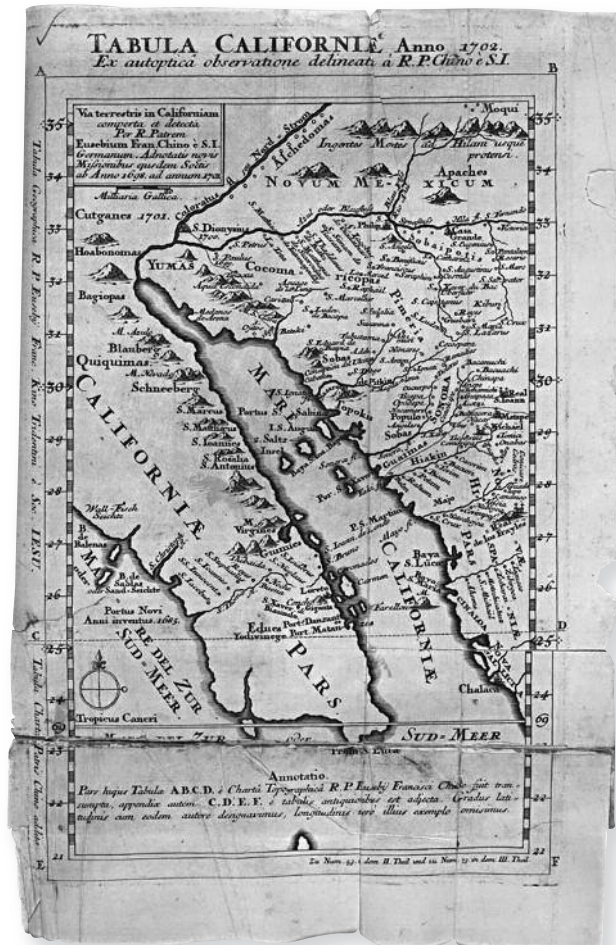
TABULA CALIFORNIÆ Anno 1702.
Ex autoptica observatione delineata à R.P. Chino è S.I.

A B

Via terrestris in Californiam comperta et detecta Per R. Patrem Eusebium Fran. Chino è S.I. Germanum. Adnotatis novis Missionibus quorum Solus ab Anno 1698. ad annum 1701.

Millaria Gallica

Moqui
Ingentes Montes ad Hilam usque protensi
Apaches
NOVUM MEXICUM
Alchedoma
Colorados
Cutganes 1701.
S. Dionysius 1700.
Hoabonomas
YUMAS
Cocoma
Bagiopas
Blauberg
Quiquimas
CALIFORNIÆ
Schneeberg
S. Marcus
Portus S. Sabina
MARE
S. Antonius
Pimeria
Sobaipuris
Sobas
SONORA
Hiakim
Tepocas
Papagos
Wall-Fisch Bucht
Ballenas
P. de Salinas oder Sand-Seichte
Portus Novi Anni inventus 1685.
MARE DEL ZUR SUD-MEER
Tropicus Cancri
S. Lucas
CALIFORNIÆ
PARS
Bayа S. Lucas
Loreto
Chalaca
CINALOA
NOVA HISPANIA
SUD-MEER

35 34 33 32 31 30 29 28 27 26 25 24 23 22 21

C D
E F

Tabula Geographica R.P. Eusebij Franc. Kino Tridentini è Soc. IESU.
Tabula Charta Patris Chino addita

Annotatio.
Pars hujus Tabulæ A.B.C.D. è Chartâ Topographicâ R.P. Eusebij Francisci Chino fuit transumpta, appendix autem C.D.E.F. è tabulis antiquioribus est adjecta. Gradus latitudinis cum eodem autore designavimus, longitudinis vero illius exemplo omisimus.

Zu Num. 54. in dem II. Theil und zu Num. 75. in dem III. Theil.

69